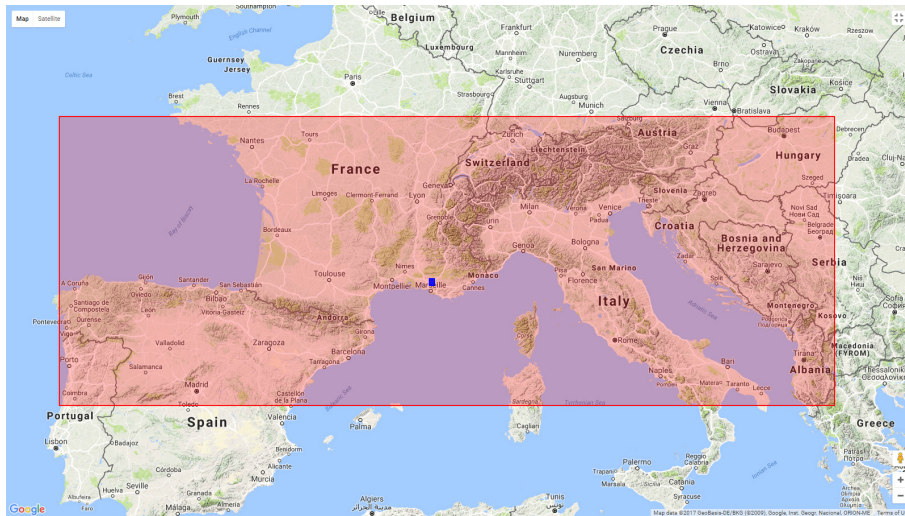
Map Satellite

Plymouth
London
Belgium
Frankfurt
Czechia
Katowice
English Channel
Luxembourg
Mannheim
Nuremberg
Prague
Guernsey
Jersey
Paris
Stuttgart
Brno
Celtic Sea
Strasbourg
Augsburg
Slovakia
Brest
Rennes
Munich
Vienna
Bratislava
Košice
Nantes
Tours
Zurich
Austria
Budapest
Debrecen
France
Liechtenstein
Switzerland
Graz
Hungary
La Rochelle
Geneva
Limoges
Clermont-Ferrand
Lyon
Slovenia
Zagreb
Szeged
Milan
Venice
Trieste
Bay of Biscay
Grenoble
Turin
Padua
Croatia
Novi Sad
Bordeaux
Belgrade
Genoa
Bologna
Bosnia and Herzegovina
Monaco
San Marino
Sarajevo
Serbia
Toulouse
Nimes
Gijón
Santander
San Sebastián
Montpellier
Marseille
Cannes
Florence
Split
Oviedo
Bilbao
Santiago de Compostela
Andorra
Montenegro
Kosovo
León
Girona
Italy
Pontevedra
Valladolid
Zaragoza
Barcelona
Rome
Tirana
Porto
Tarragona
Macedonia (FYROM)
Salamanca
Bari
Coimbra
Madrid
Castellón de la Plana
Naples
Taranto
Albania
Portugal
Toledo
Sardegna
Tyrrhenian Sea
Spain
Valencia
Palma
Greece
Lisbon
Badajoz
Cagliari
Córdoba
Palermo
Seville
Murcia
Huelva
Algiers
Tunis
Syracuse
Google
Map data ©2017 GeoBasis-DE/BKG (©2009), Google, Inst. Geogr. Nacional, ORION-ME Terms of Use